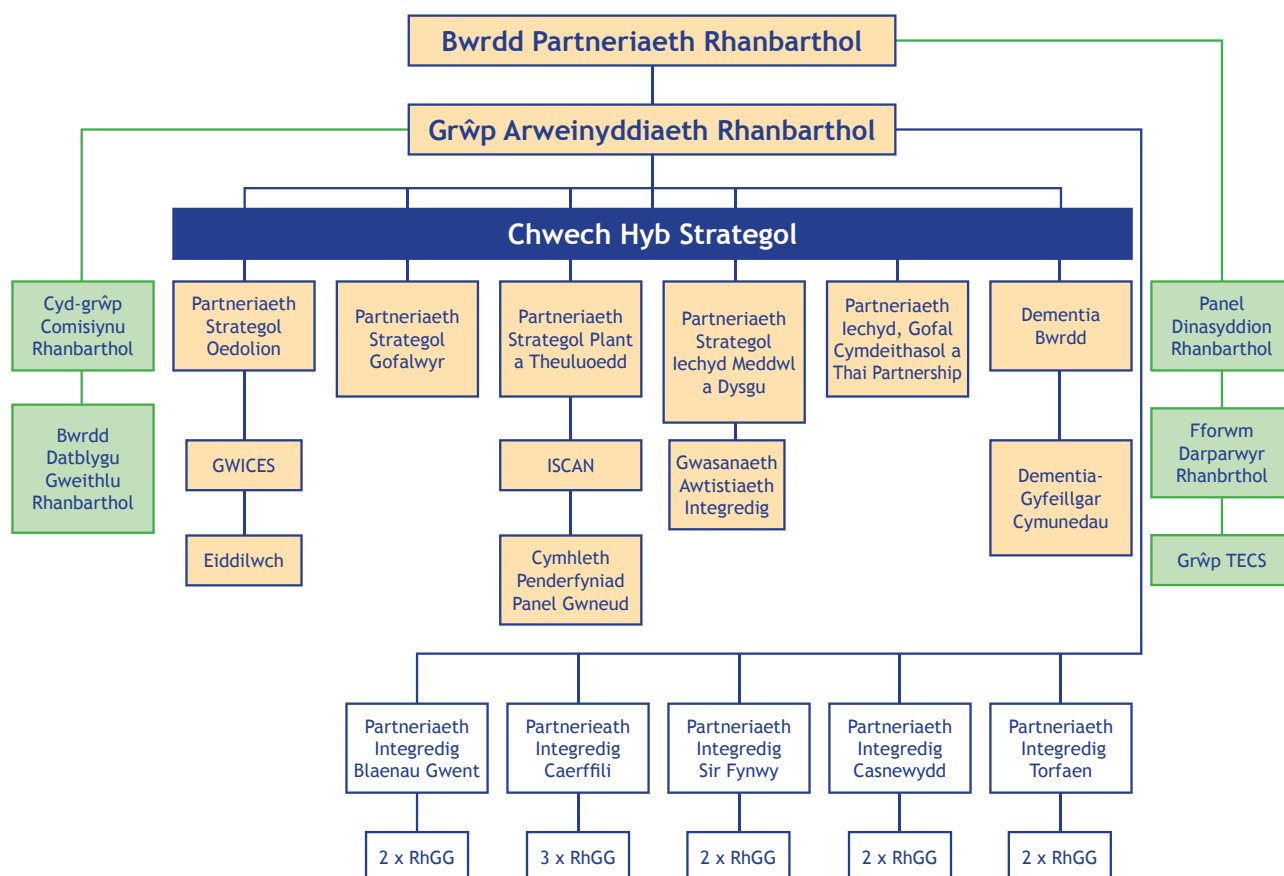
Bwrdd Partneriaeth Rhanbarthol

Grŵp Arweinyddiaeth Rhanbarthol

Chwech Hyb Strategol

Cyd-grŵp Comisiynu Rhanbarthol

Bwrdd Datblygu Gweithlu Rhanbarthol

Partneriaeth Strategol Oedolion

GWICES

Eiddilwch

Partneriaeth Strategol Gofalwyr

Partneriaeth Strategol Plant a Theuluoedd

ISCAN

Cymhleth Penderfyniad Panel Gwneud

Partneriaeth Strategol Iechyd Meddwl a Dysgu

Gwasanaeth Awtistiaeth Integredig

Partneriaeth Iechyd, Gofal Cymdeithasol a Thai Partnership

Dementia Bwrdd

Dementia-Gyfeillgar Cymunedau

Panel Dinasyddion Rhanbarthol

Fforwm Darparwyr Rhanbrthol

Grŵp TECS

Partneriaeth Integredig Blaenau Gwent

Partnerieath Integredig Caerffili

Partneriaeth Integredig Sir Fynwy

Partneriaeth Integredig Casnewydd

Partneriaeth Integredig Torfaen

2 x RhGG

3 x RhGG

2 x RhGG

2 x RhGG

2 x RhGG